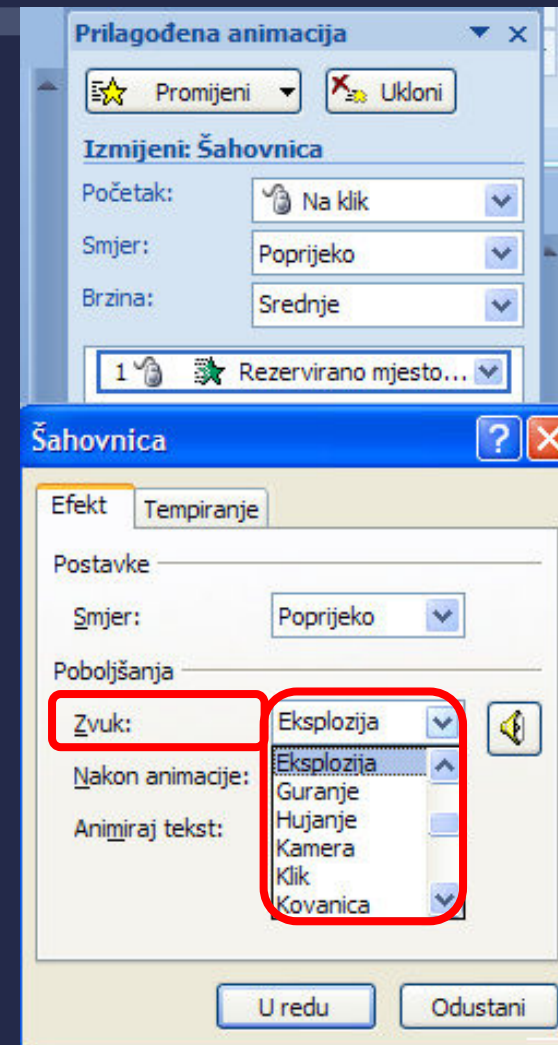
Prilagođena animacija

Promijeni

Ukloni

Izmijeni: Šahovnica

Početak: Na klik

Smjer: Poprijeko

Brzina: Srednje

1 Rezervirano mjesto...

Šahovnica

Efekt

Tempiranje

Postavke

Smjer: Poprijeko

Poboljšanja

Zvuk: Eksplozija

Nakon animacije:

Animiraj tekst:

Eksplozija
Guranje
Hujanje
Kamera
Klik
Kovanica

U redu

Odustani